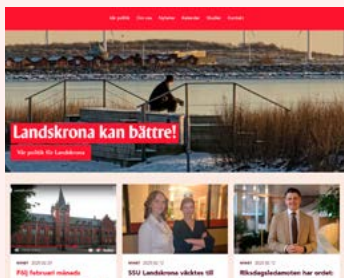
Vår politik Om oss Nyheter Kalender Skolor Kontakt

Landskrona kan bättre!

Vår politik för Landskrona

NYHET 2020-02-20
Följ februari månads

NYHET 2020-02-12
SSU Landskrona väckte till

NYHET 2020-02-12
Riksdagsledamoten har ordet: